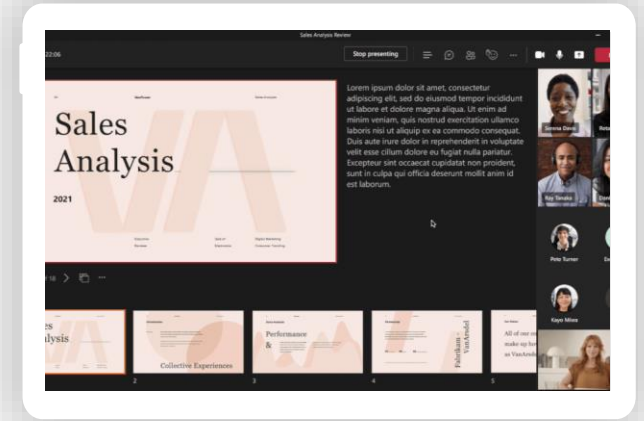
Sales Analysis Review

22:06

Stop presenting

Sales Analysis

2021

Lorem ipsum dolor sit amet, consectetur adipiscing elit, sed do eiusmod tempor incididunt ut labore et dolore magna aliqua. Ut enim ad minim veniam, quis nostrud exercitation ullamco laboris nisi ut aliquip ex ea commodo consequat. Duis aute irure dolor in reprehenderit in voluptate velit esse cillum dolore eu fugiat nulla pariatur. Excepteur sint occaecat cupidatat non proident, sunt in culpa qui officia deserunt mollit anim id est laborum.

Serena Davis

Ray Tanaka

Pete Turner

Kayo Miwa

es
lysis

Collective Experiences

Performance
&

Fabrikam
VanArsdel

All of our
make up for
as VanArsd

2

3

4

5